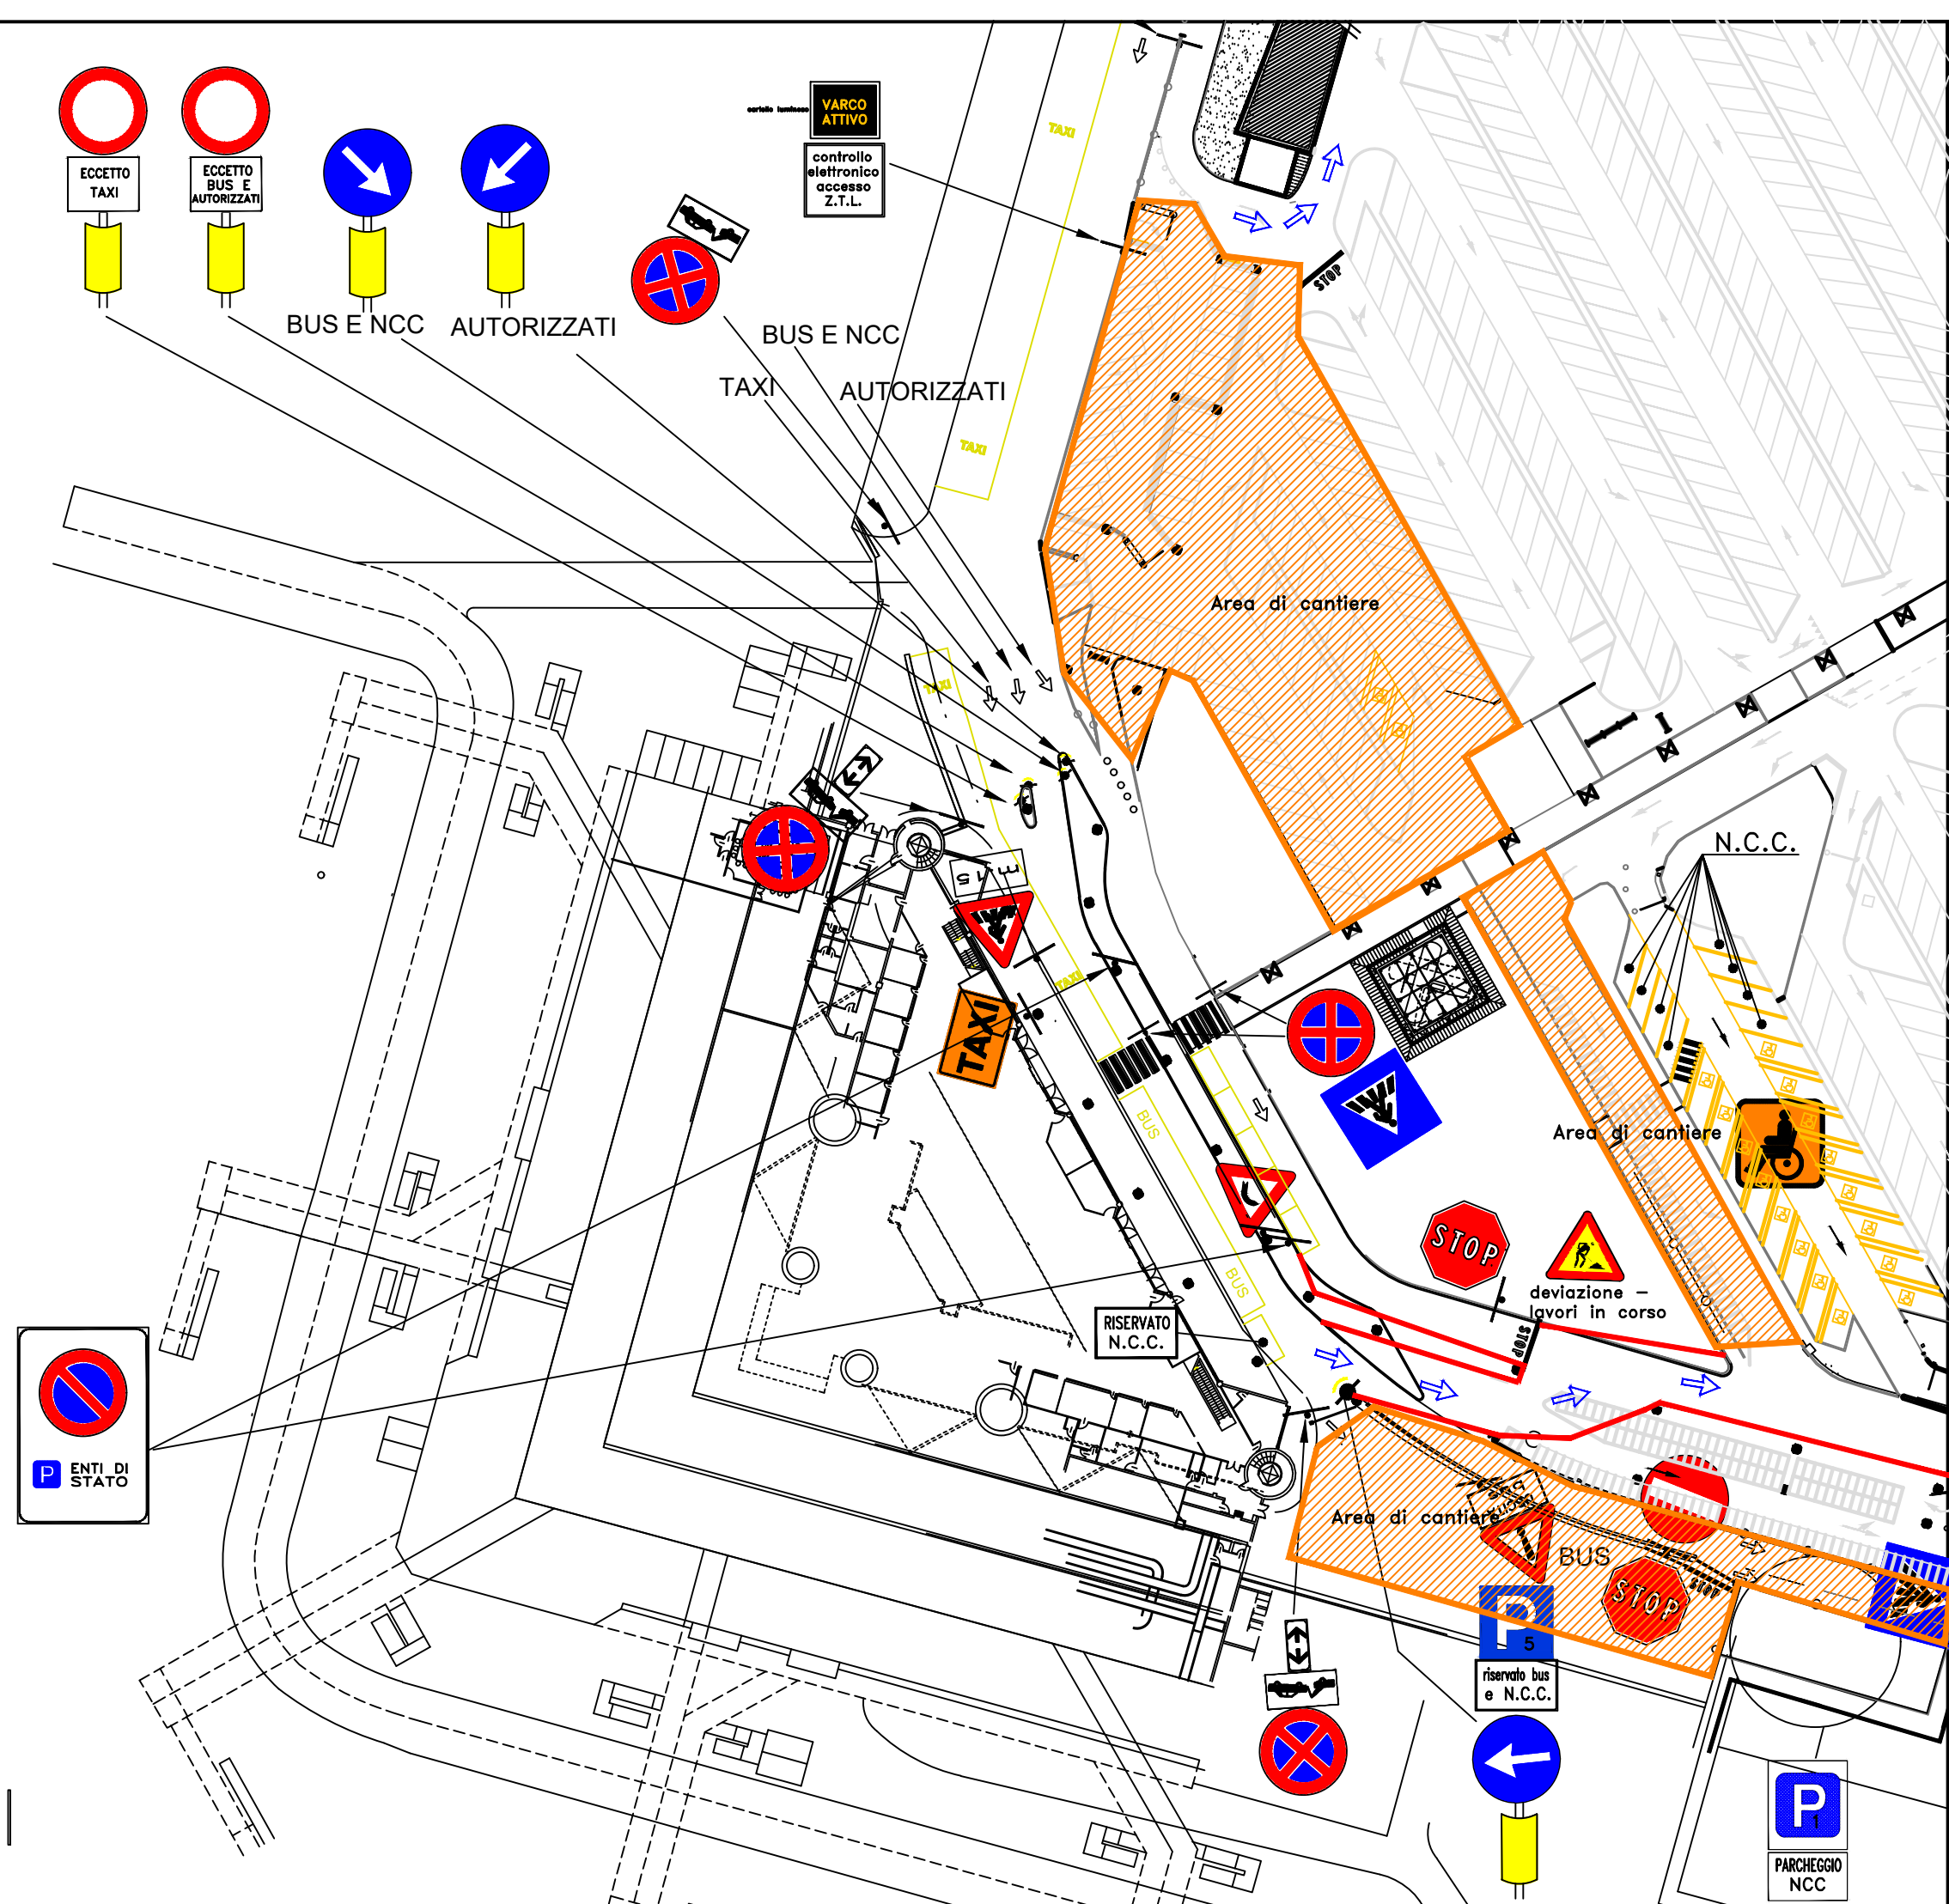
ECCETTO TAXI

ECCETTO BUS E AUTORIZZATI

BUS E NCC

AUTORIZZATI

cartello luminoso

VARCO ATTIVO

controllo elettronico accesso Z.T.L.

TAXI

BUS E NCC

TAXI

AUTORIZZATI

TAXI

STOP

Area di cantiere

TAXI

TAXI

BUS

BUS

N.C.C.

Area di cantiere

STOP

deviazione – lavori in corso

RISERVATO N.C.C.

STOP

P ENTI DI STATO

Area di cantiere

BUS

STOP

P 5

riservato bus e N.C.C.

P

PARCHEGGIO NCC